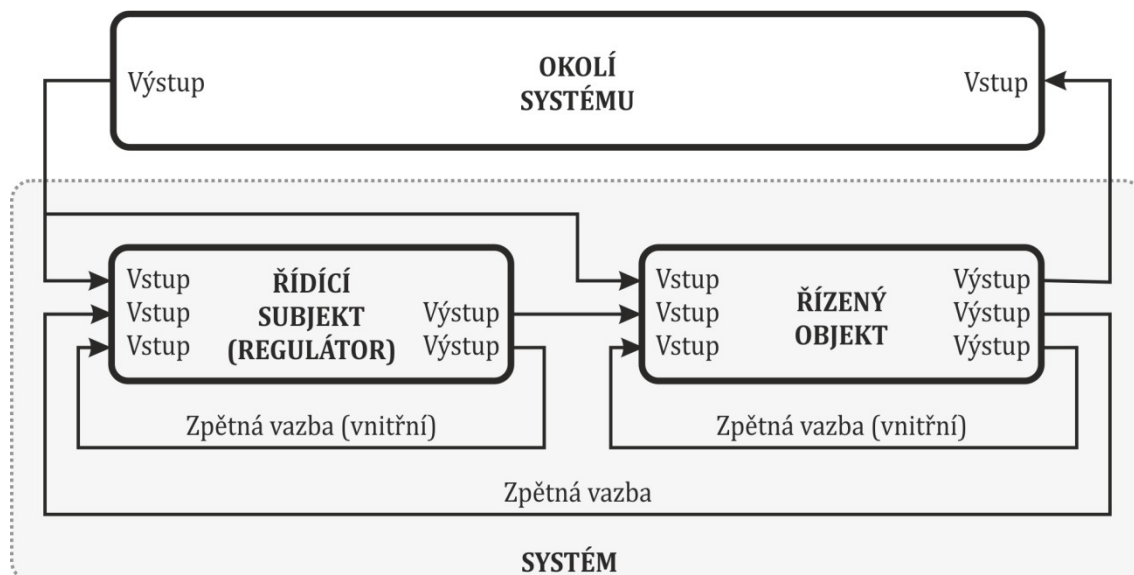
Výstup

OKOLÍ SYSTÉMU

Vstup

Vstup
Vstup
Vstup

ŘÍDÍCÍ SUBJEKT (REGULÁTOR)

Výstup
Výstup

Vstup
Vstup
Vstup

ŘÍZENÝ OBJEKT

Výstup
Výstup
Výstup

Zpětná vazba (vnitřní)

Zpětná vazba (vnitřní)

Zpětná vazba

SYSTÉM